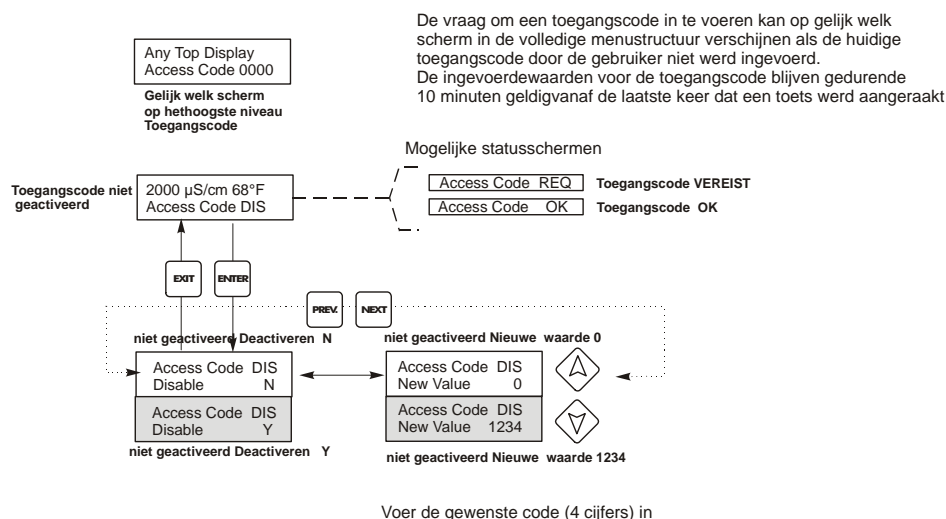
De vraag om een toegangscode in te voeren kan op gelijk welk scherm in de volledige menustructuur verschijnen als de huidige toegangscode door de gebruiker niet werd ingevoerd.
De ingevoerdewaarden voor de toegangscode blijven gedurende 10 minuten geldigvanaf de laatste keer dat een toets werd aangeraakt

Any Top Display
Access Code 0000

Gelijk welk scherm op hethoogste niveau Toegangscode

Mogelijke statusschermen

Toegangscode niet geactiveerd

2000 µS/cm 68°F
Access Code DIS

Access Code REQ
Toegangscode VEREIST

Access Code OK
Toegangscode OK

EXIT

ENTER

PREV.

NEXT

niet geactiveerd Deactiveren N

niet geactiveerd Nieuwe waarde 0

Access Code DIS
Disable N

Access Code DIS
New Value 0

Access Code DIS
Disable Y

Access Code DIS
New Value 1234

niet geactiveerd Deactiveren Y

niet geactiveerd Nieuwe waarde 1234

Voer de gewenste code (4 cijfers) in